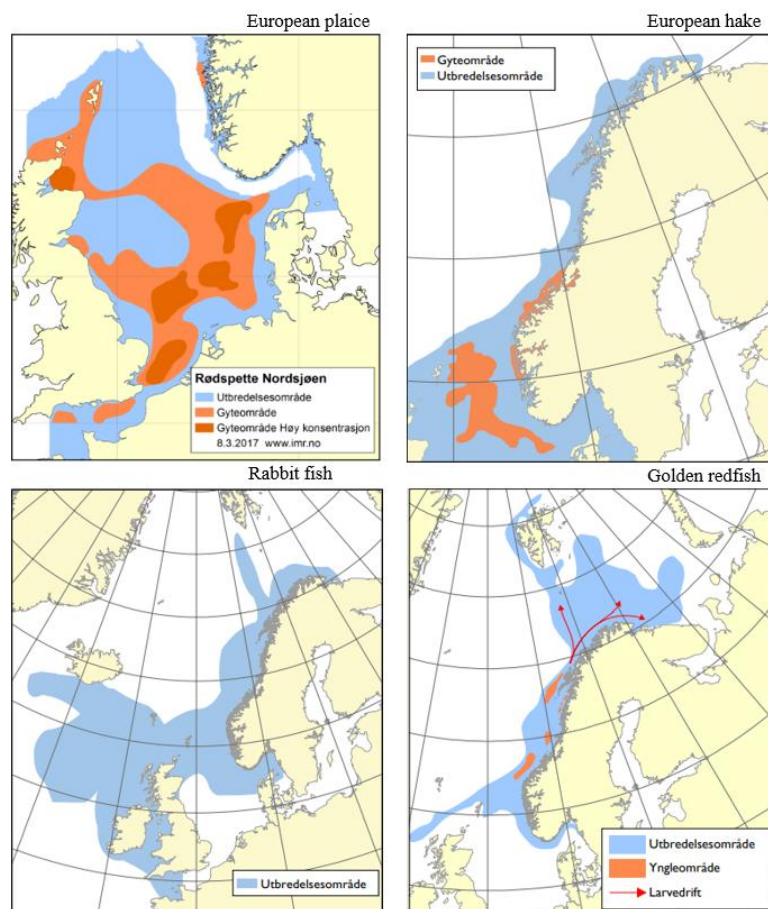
European plaice

Rødspette Nordsjøen
Utbredelsesområde
Gyteområde
Gyteområde Høy konsentrasjon
8.3.2017 www.imr.no

European hake

Gyteområde
Utbredelsesområde

Rabbit fish

Utbredelsesområde

Golden redfish

Utbredelsesområde
Yngleområde
Larvedrift